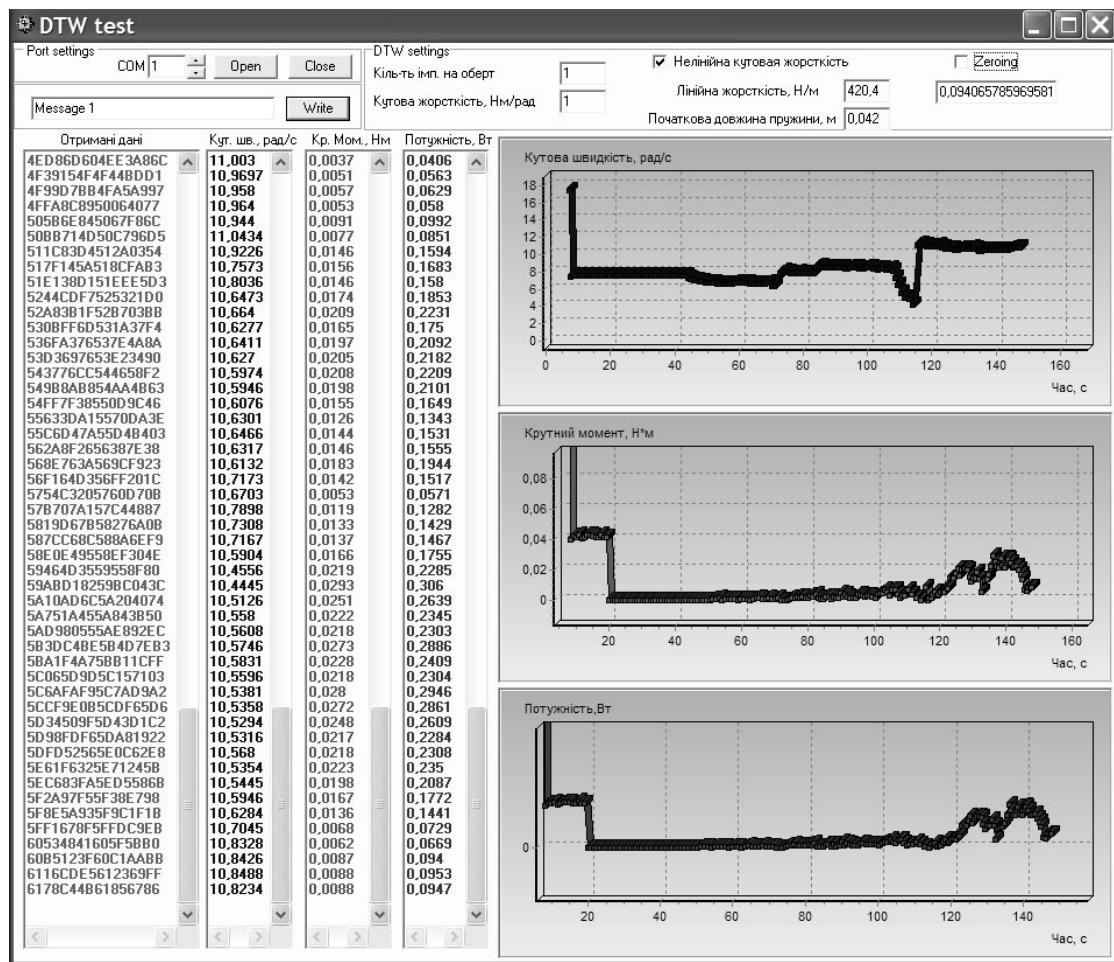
DTW test

Port settings
COM 1
Open
Close
Message 1
Write

DTW settings
Кіль-ть імп. на оберт 1
Кутова жорсткість, Нм/рад 1
☑ Нелінійна кутовая жорсткість
Лінійна жорсткість, Н/м 420,4
Початкова довжина пружини, м 0,042
☐ Zeroing
0,094065785969581

| Отримані дані | Кут. шв., рад/с | Кр. Мом., Нм | Потужність, Вт |
|---|---|---|---|
| 4ED86D604EE3A86C | 11,003 | 0,0037 | 0,0406 |
| 4F39154F4F44BDD1 | 10,9697 | 0,0051 | 0,0563 |
| 4F99D7BB4FA5A997 | 10,958 | 0,0057 | 0,0629 |
| 4FFA8C8950064077 | 10,964 | 0,0053 | 0,058 |
| 505B6E845067F86C | 10,944 | 0,0091 | 0,0992 |
| 50BB714D50C796D5 | 11,0434 | 0,0077 | 0,0851 |
| 511C83D4512A0354 | 10,9226 | 0,0146 | 0,1594 |
| 517F145A518CFAB3 | 10,7573 | 0,0156 | 0,1683 |
| 51E138D151EEE5D3 | 10,8036 | 0,0146 | 0,158 |
| 5244CDF7525321D0 | 10,6473 | 0,0174 | 0,1853 |
| 52A83B1F52B703BB | 10,664 | 0,0209 | 0,2231 |
| 530BFF6D531A37F4 | 10,6277 | 0,0165 | 0,175 |
| 536FA376537E4A8A | 10,6411 | 0,0197 | 0,2092 |
| 53D3697653E23490 | 10,627 | 0,0205 | 0,2182 |
| 543776CC544658F2 | 10,5974 | 0,0208 | 0,2209 |
| 549B8AB854AA4B63 | 10,5946 | 0,0198 | 0,2101 |
| 54FF7F38550D9C46 | 10,6076 | 0,0155 | 0,1649 |
| 55633DA15570DA3E | 10,6301 | 0,0126 | 0,1343 |
| 55C6D47A55D4B403 | 10,6466 | 0,0144 | 0,1531 |
| 562A8F2656387E38 | 10,6317 | 0,0146 | 0,1555 |
| 568E763A569CF923 | 10,6132 | 0,0183 | 0,1944 |
| 56F164D356FF201C | 10,7173 | 0,0142 | 0,1517 |
| 5754C3205760D70B | 10,6703 | 0,0053 | 0,0571 |
| 57B707A157C44887 | 10,7898 | 0,0119 | 0,1282 |
| 5819D67B58276A0B | 10,7308 | 0,0133 | 0,1429 |
| 587CC68C588A6EF9 | 10,7167 | 0,0137 | 0,1467 |
| 58E0E49558EF304E | 10,5904 | 0,0166 | 0,1755 |
| 59464D3559558F80 | 10,4556 | 0,0219 | 0,2285 |
| 59ABD18259BC043C | 10,4445 | 0,0293 | 0,306 |
| 5A10AD6C5A204074 | 10,5126 | 0,0251 | 0,2639 |
| 5A751A455A843B50 | 10,558 | 0,0222 | 0,2345 |
| 5AD980555AE892EC | 10,5608 | 0,0218 | 0,2303 |
| 5B3DC4BE5B4D7EB3 | 10,5746 | 0,0273 | 0,2886 |
| 5BA1F4A75BB11CFF | 10,5831 | 0,0228 | 0,2409 |
| 5C065D9D5C157103 | 10,5596 | 0,0218 | 0,2304 |
| 5C6AFAF95C7AD9A2 | 10,5381 | 0,028 | 0,2946 |
| 5CCF9E0B5CDF65D6 | 10,5358 | 0,0272 | 0,2861 |
| 5D34509F5D43D1C2 | 10,5294 | 0,0248 | 0,2609 |
| 5D98FDF65DA81922 | 10,5316 | 0,0217 | 0,2284 |
| 5DFD52565E0C62E8 | 10,568 | 0,0218 | 0,2308 |
| 5E61F6325E71245B | 10,5354 | 0,0223 | 0,235 |
| 5EC683FA5ED5586B | 10,5445 | 0,0198 | 0,2087 |
| 5F2A97F55F38E798 | 10,5946 | 0,0167 | 0,1772 |
| 5F8E5A935F9C1F1B | 10,6284 | 0,0136 | 0,1441 |
| 5FF1678F5FFDC9EB | 10,7045 | 0,0068 | 0,0729 |
| 60534841605F5BB0 | 10,8328 | 0,0062 | 0,0669 |
| 60B5123F60C1AABB | 10,8426 | 0,0087 | 0,094 |
| 6116CDE5612369FF | 10,8488 | 0,0088 | 0,0953 |
| 6178C44B61856786 | 10,8234 | 0,0088 | 0,0947 |

Кутова швидкість, рад/с
18 16 14 12 10 8 6 4 2 0
0 20 40 60 80 100 120 140 160
Час, с

Крутний момент, Н*м
0,08 0,06 0,04 0,02 0
20 40 60 80 100 120 140 160
Час, с

Потужність,Вт
0
20 40 60 80 100 120 140
Час, с